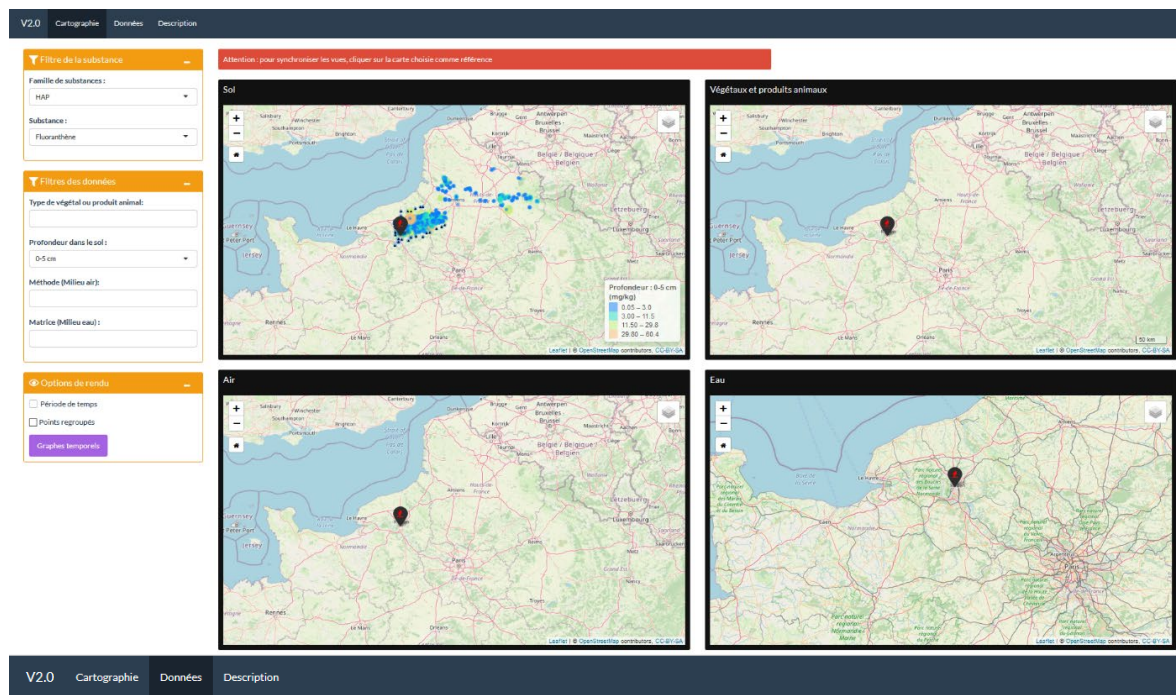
V2.0 Cartographie Données Description

Filtre de la substance

Famille de substances :

HAP

Substance :

Fluoranthène

Filtres des données

Type de végétal ou produit animal:

Profondeur dans le sol :

0-5 cm

Méthode (Milieu air):

Matrice (Milieu eau) :

Options de rendu

Période de temps

Points regroupés

Graphes temporels

Attention : pour synchroniser les vues, cliquer sur la carte choisie comme référence

Sol

Profondeur : 0-5 cm (mg/kg)
0.05 – 3.0
3.00 – 11.5
11.50 – 29.8
29.80 – 60.4

Leaflet | © OpenStreetMap contributors, CC-BY-SA

Végétaux et produits animaux

50 km

Leaflet | © OpenStreetMap contributors, CC-BY-SA

Air

Leaflet | © OpenStreetMap contributors, CC-BY-SA

Eau

Leaflet | © OpenStreetMap contributors, CC-BY-SA

V2.0 Cartographie Données Description